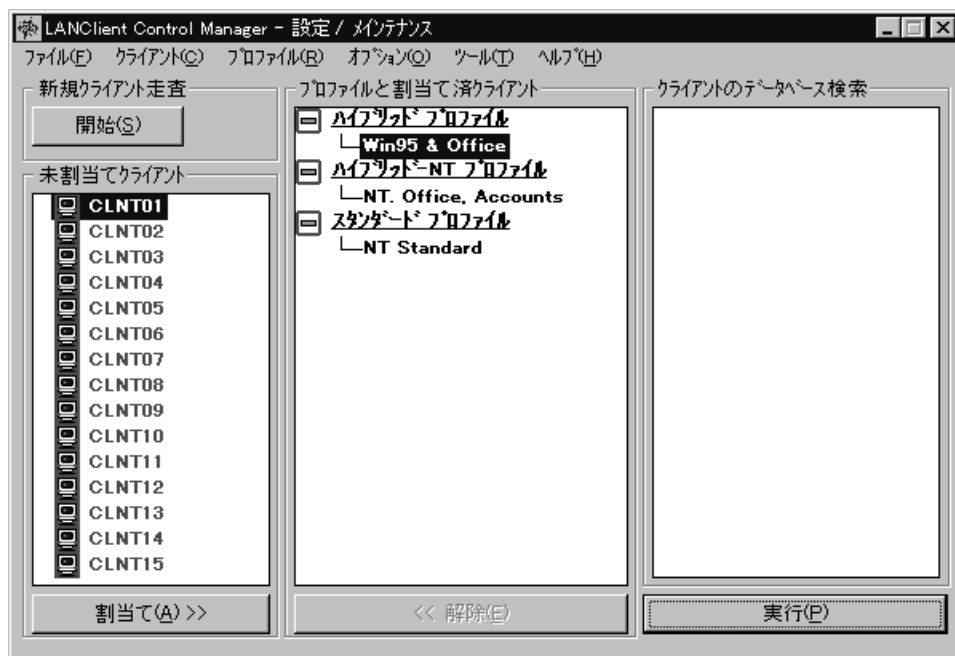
LANClient Control Manager - 設定 / メインテナンス

ファイル(F) クライアント(C) プロファイル(R) オプション(O) ツール(T) ヘルプ(H)

新規クライアント走査

開始(S)

未割当てクライアント

CLNT01
CLNT02
CLNT03
CLNT04
CLNT05
CLNT06
CLNT07
CLNT08
CLNT09
CLNT10
CLNT11
CLNT12
CLNT13
CLNT14
CLNT15

割当て(A) >>

プロファイルと割当て済クライアント

ハイブリッド プロファイル
Win95 & Office
ハイブリッド-NT プロファイル
NT. Office. Accounts
スタンダード プロファイル
NT Standard

<< 解除(E)

クライアントのデータベース検索

実行(P)